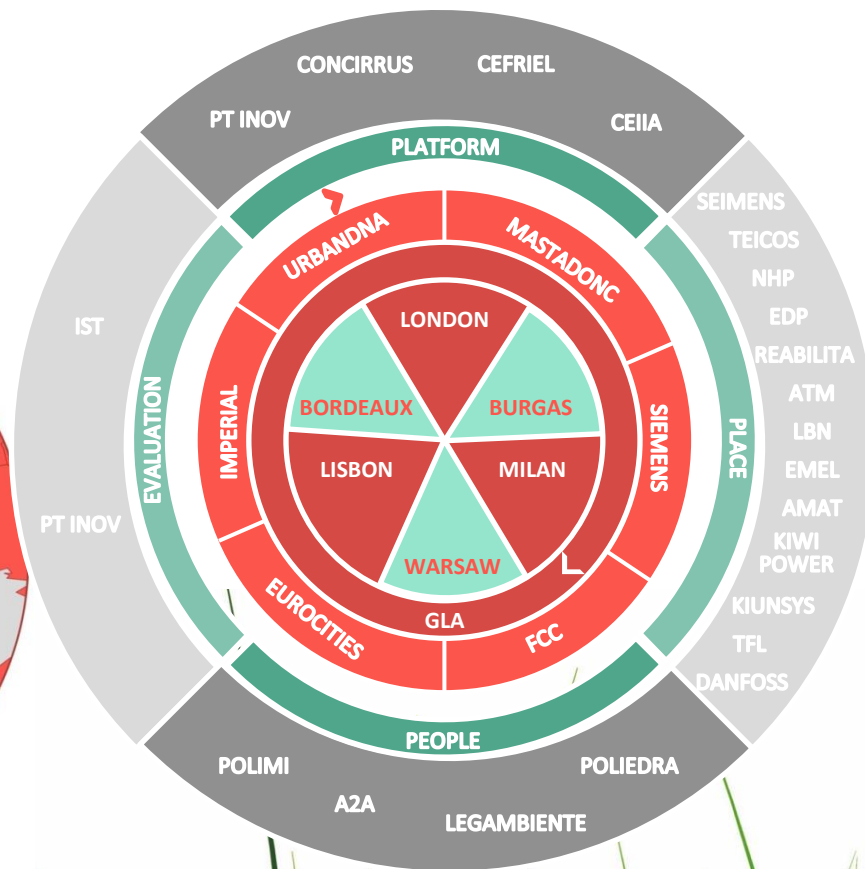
CONCIRRUS
CEFRIEL
PT INOV
CEIIA
PLATFORM
URBANDNA
MASTADONC
LONDON
BORDEAUX
BURGAS
IMPERIAL
SIEMENS
LISBON
MILAN
WARSAW
EUROCITIES
GLA
FCC
EVALUATION
PLACE
PEOPLE
IST
PT INOV
SEIMENS
TEICOS
NHP
EDP
REABILITA
ATM
LBN
EMEL
AMAT
KIWI POWER
KIUNSYS
TFL
DANFOSS
POLIMI
A2A
LEGAMBIENTE
POLIEDRA